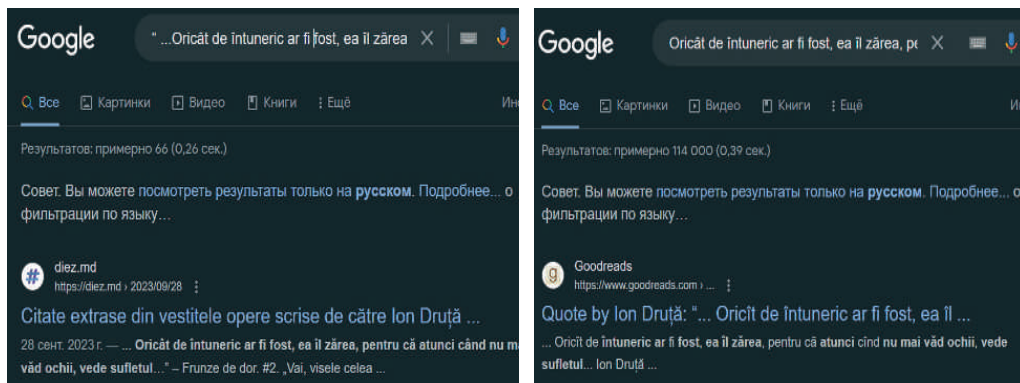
Google

" ...Oricât de întuneric ar fi fost, ea îl zărea

Все Картинки Видео Книги Ещё Ин

Результатов: примерно 66 (0,26 сек.)

Совет. Вы можете посмотреть результаты только на русском. Подробнее... о фильтрации по языку...

diez.md
https://diez.md › 2023/09/28

Citate extrase din vestitele opere scrise de către Ion Druță ...

28 сент. 2023 г. — ... Oricât de întuneric ar fi fost, ea îl zărea, pentru că atunci când nu mai văd ochii, vede sufletul..." – Frunze de dor. #2. „Vai, visele celea ...

Google

Oricât de întuneric ar fi fost, ea îl zărea, pe

Все Картинки Видео Книги Ещё И

Результатов: примерно 114 000 (0,39 сек.)

Совет. Вы можете посмотреть результаты только на русском. Подробнее... о фильтрации по языку...

Goodreads
https://www.goodreads.com ›

Quote by Ion Druță: "... Oricît de întuneric ar fi fost, ea îl ...

... Oricît de întuneric ar fi fost, ea îl zărea, pentru că atunci cînd nu mai văd ochii, vede sufletul... Ion Druță ...